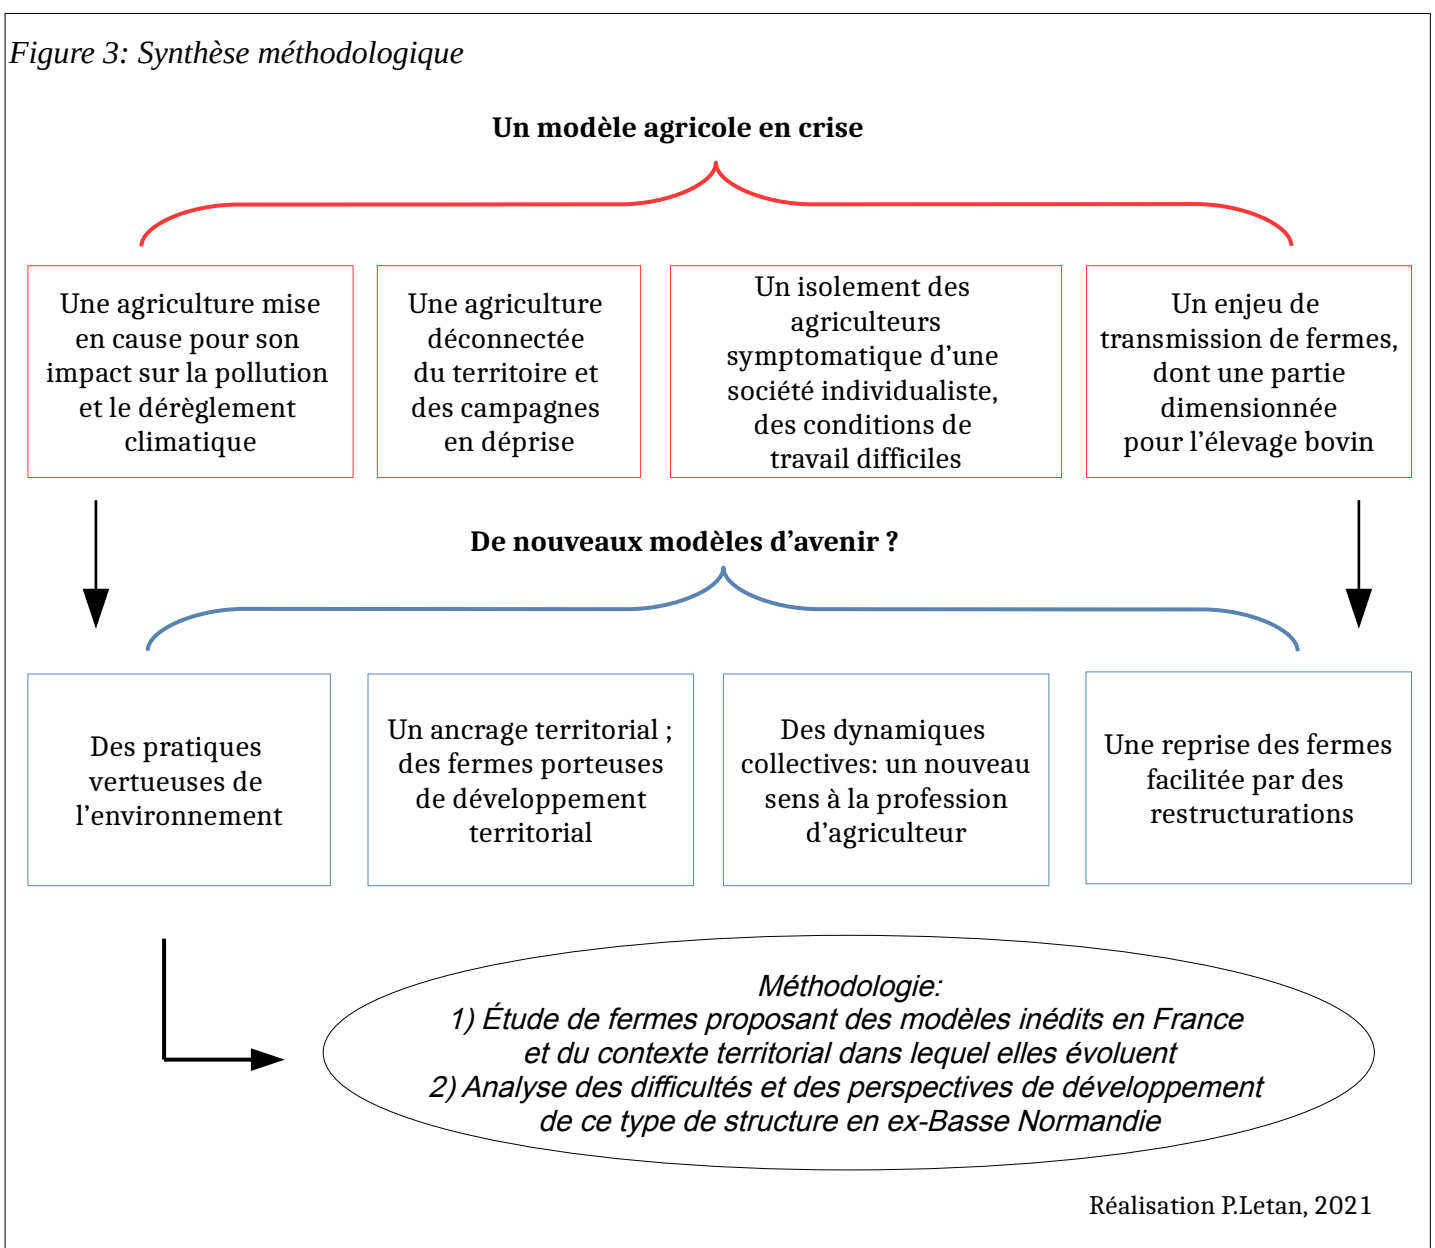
Figure 3: Synthèse méthodologique

Un modèle agricole en crise

Une agriculture mise en cause pour son impact sur la pollution et le dérèglement climatique

Une agriculture déconnectée du territoire et des campagnes en déprise

Un isolement des agriculteurs symptomatique d'une société individualiste, des conditions de travail difficiles

Un enjeu de transmission de fermes, dont une partie dimensionnée pour l'élevage bovin

De nouveaux modèles d'avenir ?

Des pratiques vertueuses de l'environnement

Un ancrage territorial ; des fermes porteuses de développement territorial

Des dynamiques collectives: un nouveau sens à la profession d'agriculteur

Une reprise des fermes facilitée par des restructurations

Méthodologie:
1) Étude de fermes proposant des modèles inédits en France et du contexte territorial dans lequel elles évoluent
2) Analyse des difficultés et des perspectives de développement de ce type de structure en ex-Basse Normandie

Réalisation P.Letan, 2021